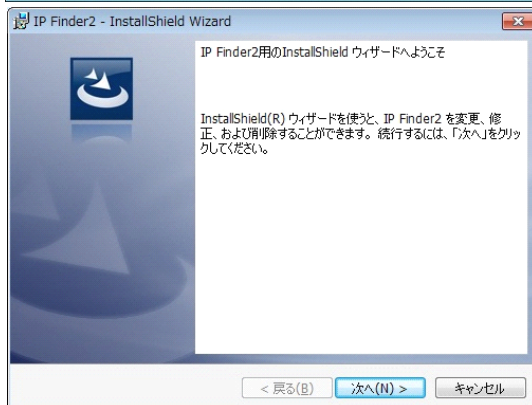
IP Finder2 - InstallShield Wizard

IP Finder2用のInstallShield ウィザードへようこそ

InstallShield(R) ウィザードを使うと、IP Finder2 を変更、修正、および削除することができます。続行するには、「次へ」をクリックしてください。

< 戻る(B)
次へ(N) >
キャンセル